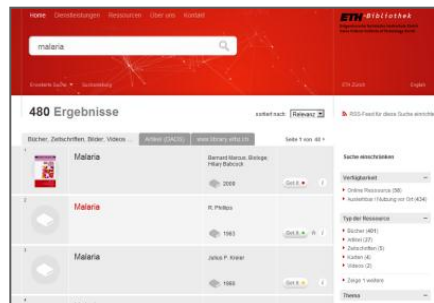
Home Dienstleistungen Ressourcen Über uns Kontakt

ETH-Bibliothek

malaria

Erweiterte Suche Suchverlauf

ETH Zürich English

480 Ergebnisse

sortiert nach: Relevanz

RSS-Feed für diese Suche einrichten

Bücher, Zeitschriften, Bilder, Videos ... Artikel (DACS) www.library.ethz.ch

Seite 1 von 48

1 Malaria Bernard Marcus, Biologie; Hilary Babcock 2009 Ort 6

2 Malaria R. Phillips 1963 Ort 6

3 Malaria Julius P. Kreier 1980 Ort 6

Suche einschränken

Verfügbarkeit
Online Ressource (56)
Ausleihbar / Nutzung vor Ort (434)

Typ der Ressource
Bücher (401)
Artikel (27)
Zeitschriften (5)
Karten (4)
Videos (2)
Zeige 1 weitere

Thema